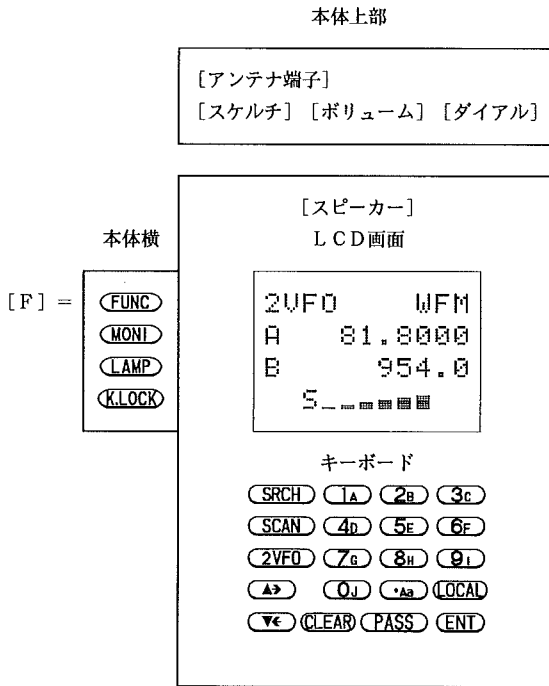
本体上部

［アンテナ端子］
［スケルチ］［ボリューム］［ダイアル］

本体横

［F］＝ FUNC
MONI
LAMP
K.LOCK

［スピーカー］
ＬＣＤ画面

2VFO WFM
A 81.8000
B 954.0
S

キーボード

SRCH 1A 2B 3C
SCAN 4D 5E 6F
2VFO 7G 8H 9I
▲▶ 0J ・Aa LOCAL
▼◀ CLEAR PASS ENT